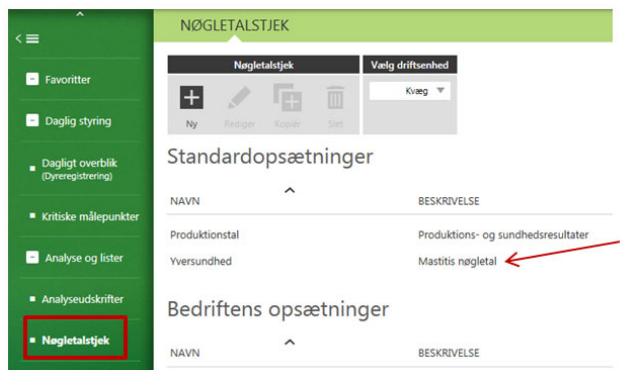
Favoritter
Daglig styring
Dagligt overblik (Dyreregistrering)
Kritiske målepunkter
Analyse og lister
Analyseudskrifter
Nøgletalstjek

NØGLETALSTJEK

| Nøgletalstjek | Vælg driftsenhed |
|---|---|
| Ny Rediger Kopiér Slet | Kvæg |

Standardopsætninger

| NAVN | BESKRIVELSE |
|---|---|
| Produktionstal | Produktions- og sundhedsresultater |
| Yversundhed | Mastitis nøgletal |

Bedriftens opsætninger

| NAVN | BESKRIVELSE |
|---|---|